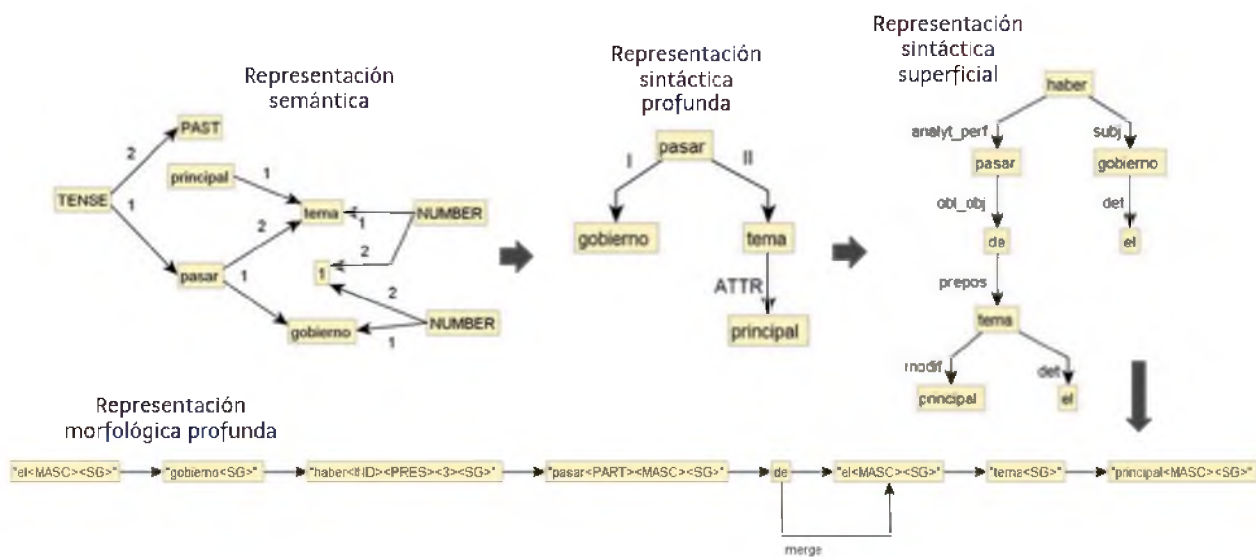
Representación semántica

PAST
2
TENSE
1
principal
1
tema
1
1
NUMBER
2
2
1
pasar
1
2
gobierno
NUMBER
1

Representación sintáctica profunda

pasar
I
II
gobierno
tema
ATTR
principal

Representación sintáctica superficial

haber
analyt_perf
subj
pasar
gobierno
obl_obj
det
de
el
prepos
tema
modif
det
principal
el

Representación morfológica profunda

"el<MASC><SG>" → "gobierno<SG>" → "haber<IND><PRES><3><SG>" → "pasar<PART><MASC><SG>" → de → "el<MASC><SG>" → "tema<SG>" → "principal<MASC><SG>"

merge